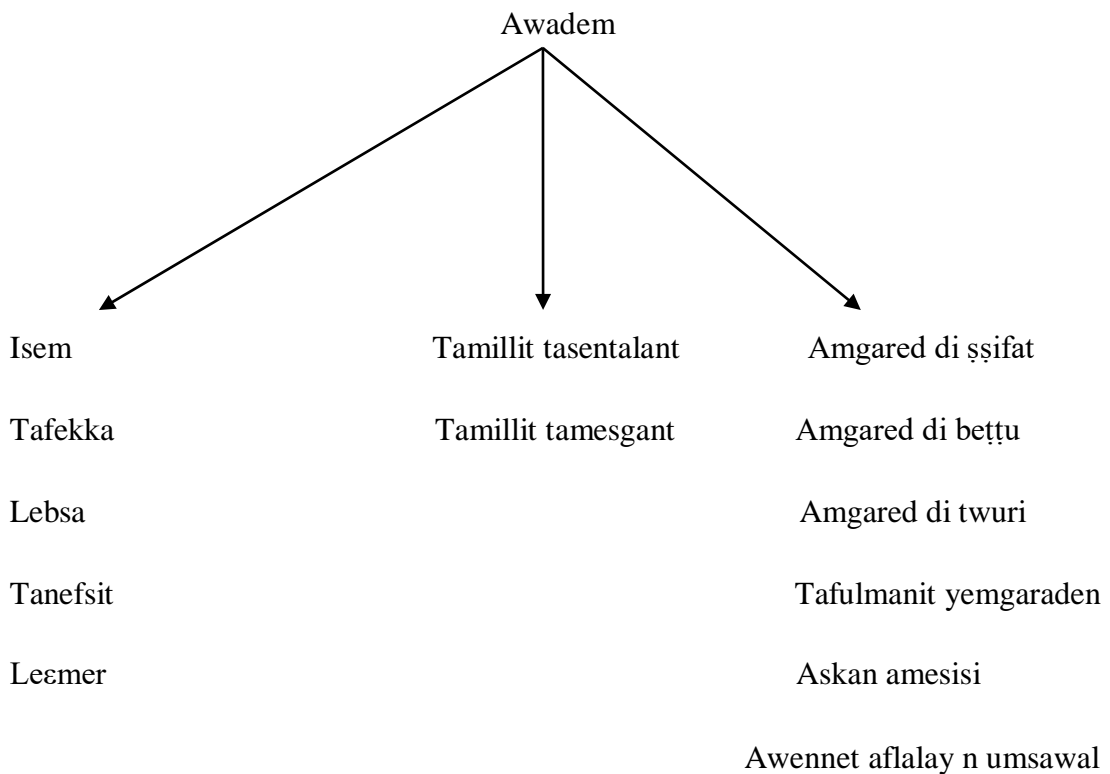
Awadem

Isem

Tafekka

Lebsa

Tanefsit

Leɛmer

Tamillit tasentalant

Tamillit tamesgant

Amgared di ṣṣifat

Amgared di beṭṭu

Amgared di twuri

Tafulmanit yemgaraden

Askan amesisi

Awennet aflalay n umsawal